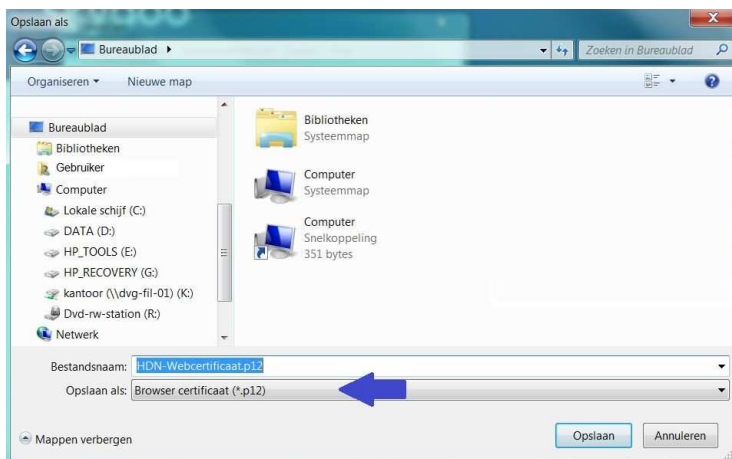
Opslaan als

Bureaublad ▸

Zoeken in Bureaublad

Organiseren ▾ Nieuwe map

Bureaublad
Bibliotheken
Gebruiker
Computer
Lokale schijf (C:)
DATA (D:)
HP_TOOLS (E:)
HP_RECOVERY (G:)
kantoor (\\dvg-fil-01) (K:)
Dvd-rw-station (R:)
Netwerk

Bibliotheken
Systeemmap

Computer
Systeemmap

Computer
Snelkoppeling
351 bytes

Bestandsnaam: HDN-Webcertificaat.p12

Opslaan als: Browser certificaat (*.p12)

Mappen verbergen

Opslaan

Annuleren